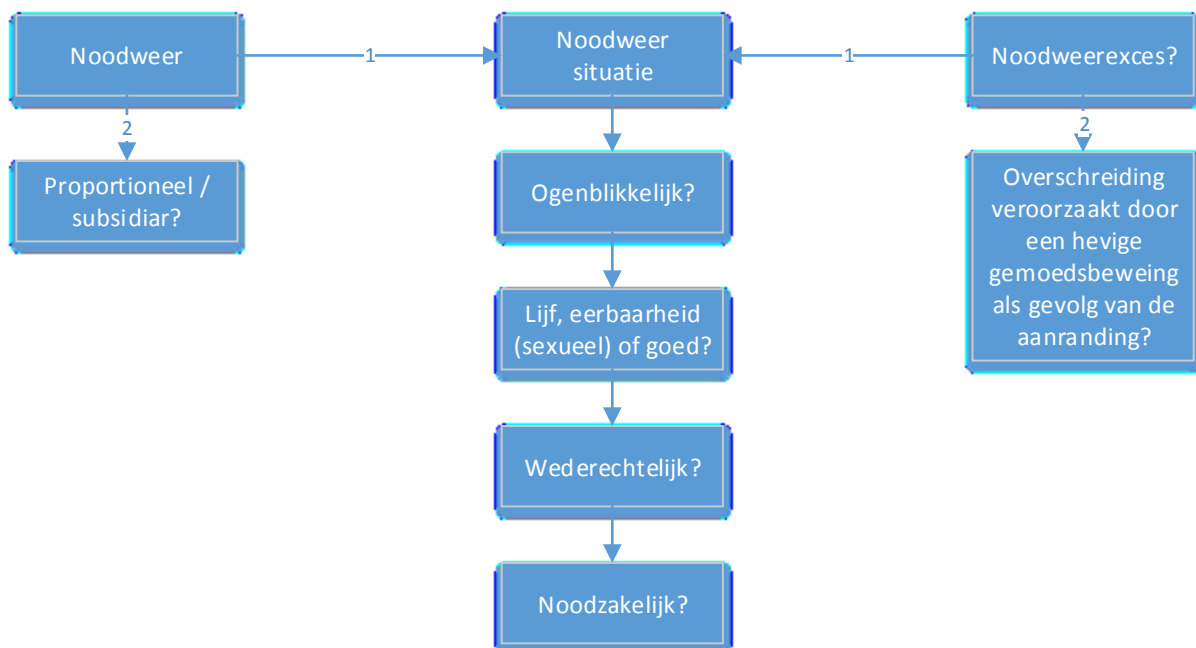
Noodweer

1

Noodweer situatie

1

Noodweerexces?

2

Proportioneel / subsidiar?

Ogenblikkelijk?

2

Overschreiding veroorzaakt door een hevige gemoedsbeweging als gevolg van de aanranding?

Lijf, eerbaarheid (sexueel) of goed?

Wederechtelijk?

Noodzakelijk?